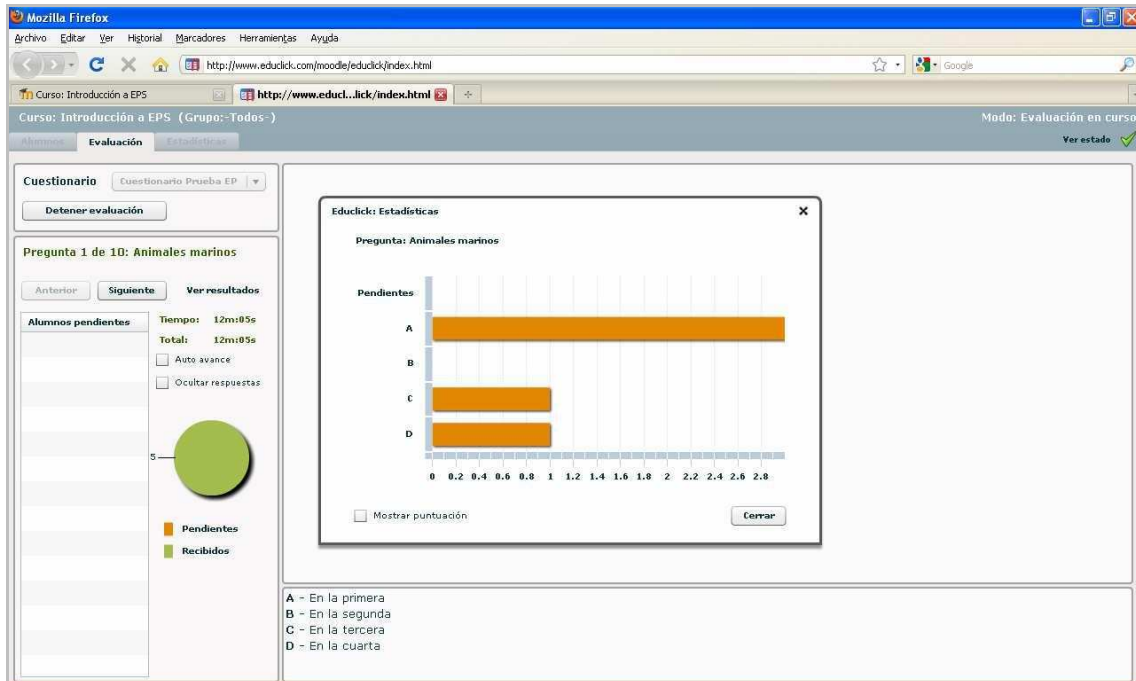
Mozilla Firefox

Archivo Editar Ver Historial Marcadores Herramientas Ayuda

http://www.educlick.com/moodle/educlick/index.html

Google

Curso: Introducción a EPS

http://www.educl...lick/index.html

Curso: Introducción a EPS (Grupo:-Todos-)

Modo: Evaluación en curso

Alumnos Evaluación Estadísticas

Ver estado

Cuestionario Cuestionario Prueba EP

Detener evaluación

Pregunta 1 de 10: Animales marinos

Anterior Siguiente Ver resultados

Alumnos pendientes

Tiempo: 12m:05s
Total: 12m:05s

Auto avance

Ocultar respuestas

5

Pendientes

Recibidos

Educlick: Estadísticas

Pregunta: Animales marinos

Pendientes

A

B

C

D

0 0.2 0.4 0.6 0.8 1 1.2 1.4 1.6 1.8 2 2.2 2.4 2.6 2.8

Mostrar puntuación

Cerrar

A - En la primera
B - En la segunda
C - En la tercera
D - En la cuarta